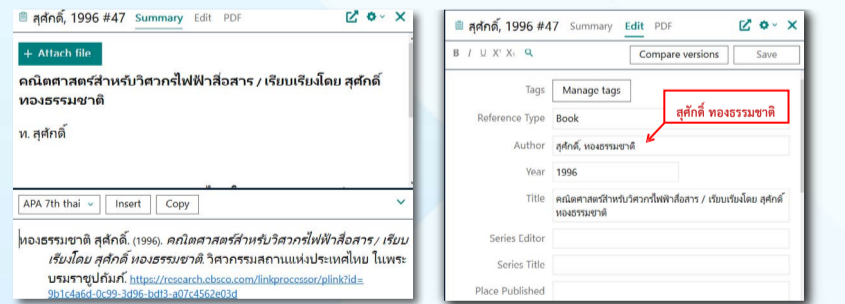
สุศักดิ์, 1996 #47 Summary Edit PDF

+ Attach file

คณิตศาสตร์สำหรับวิศวกรไฟฟ้าสื่อสาร / เรียบเรียงโดย สุศักดิ์ ทองธรรมชาติ

ท. สุศักดิ์

APA 7th thai Insert Copy

ทองธรรมชาติ สุศักดิ์. (1996). *คณิตศาสตร์สำหรับวิศวกรไฟฟ้าสื่อสาร / เรียบเรียงโดย สุศักดิ์ ทองธรรมชาติ*. วิศวกรรมสถานแห่งประเทศไทย ในพระบรมราชูปถัมภ์. https://rcsearch.ebsco.com/linkprocessor/plink?id=9b1c4a6d-0c99-3d96-bd13-a07c4562e03d

สุศักดิ์, 1996 #47 Summary Edit PDF

B I U X² X₂

Compare versions Save

Tags Manage tags

สุศักดิ์ ทองธรรมชาติ

Reference Type Book

Author สุศักดิ์, ทองธรรมชาติ

Year 1996

Title คณิตศาสตร์สำหรับวิศวกรไฟฟ้าสื่อสาร / เรียบเรียงโดย สุศักดิ์ ทองธรรมชาติ

Series Editor

Series Title

Place Published